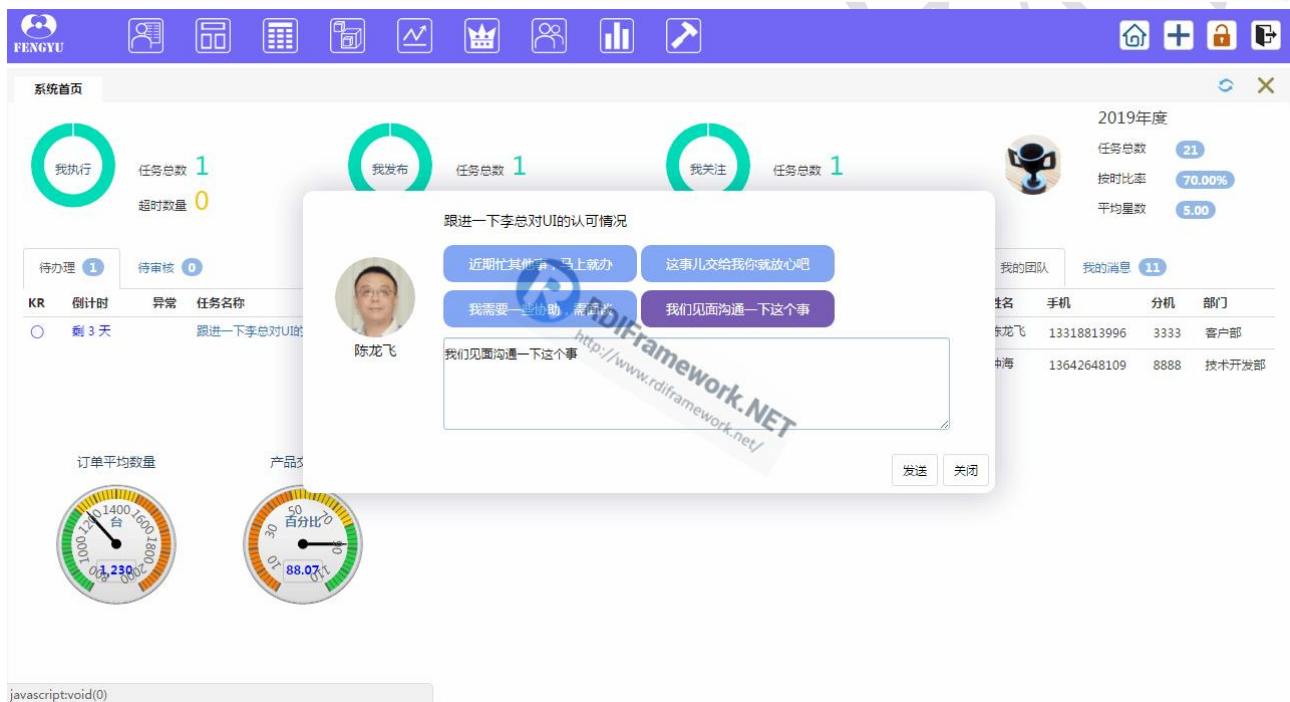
FENGYU

系统首页

我执行 任务总数 1 超时数量 0

我发布 任务总数 1

我关注 任务总数 1

2019年度
任务总数 21
按时比率 70.00%
平均星数 5.00

待办理 1 待审核 0

| KR | 倒计时 | 异常 | 任务名称 |
|---|---|---|---|
| ○ | 剩 3 天 | | 跟进一下李总对UI的 |

我的团队 我的消息 11

| 姓名 | 手机 | 分机 | 部门 |
|---|---|---|---|
| 陈龙飞 | 13318813996 | 3333 | 客户部 |
| 钟海 | 13642648109 | 8888 | 技术开发部 |

陈龙飞

跟进一下李总对UI的认可情况

近期忙其他事，马上就办
这事儿交给我你就放心吧
我需要一些协助，需商议
我们见面沟通一下这个事

我们见面沟通一下这个事

发送 关闭

RDIFramework.NET
http://www.rdiframework.net/

订单平均数量
台 1,230
产品交
百分比 88.07

javascript:void(0)